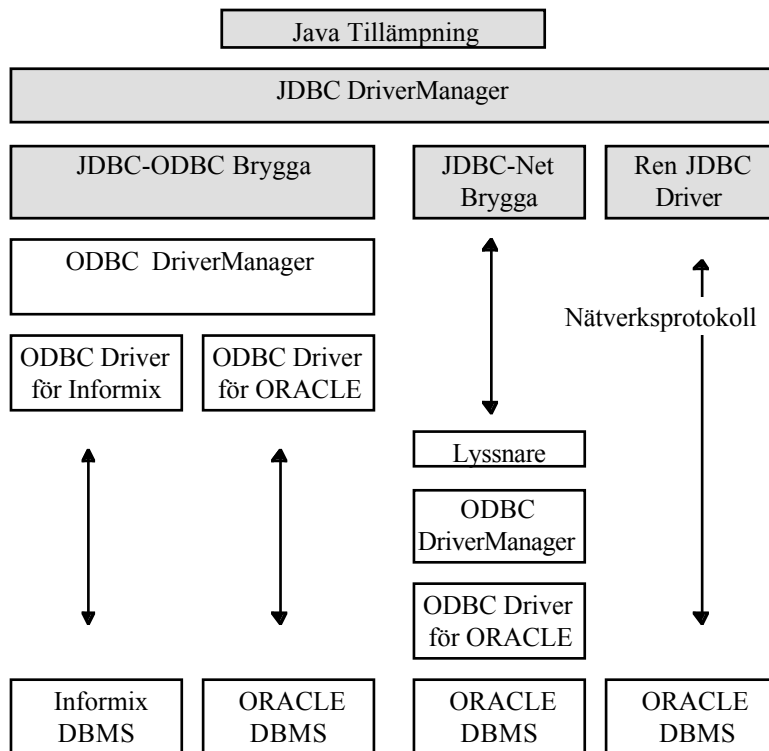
Java Tillämpning

JDBC DriverManager

JDBC-ODBC Brygga

JDBC-Net Brygga

Ren JDBC Driver

ODBC DriverManager

Nätverksprotokoll

ODBC Driver för Informix

ODBC Driver för ORACLE

Lyssnare

ODBC DriverManager

ODBC Driver för ORACLE

Informix DBMS

ORACLE DBMS

ORACLE DBMS

ORACLE DBMS